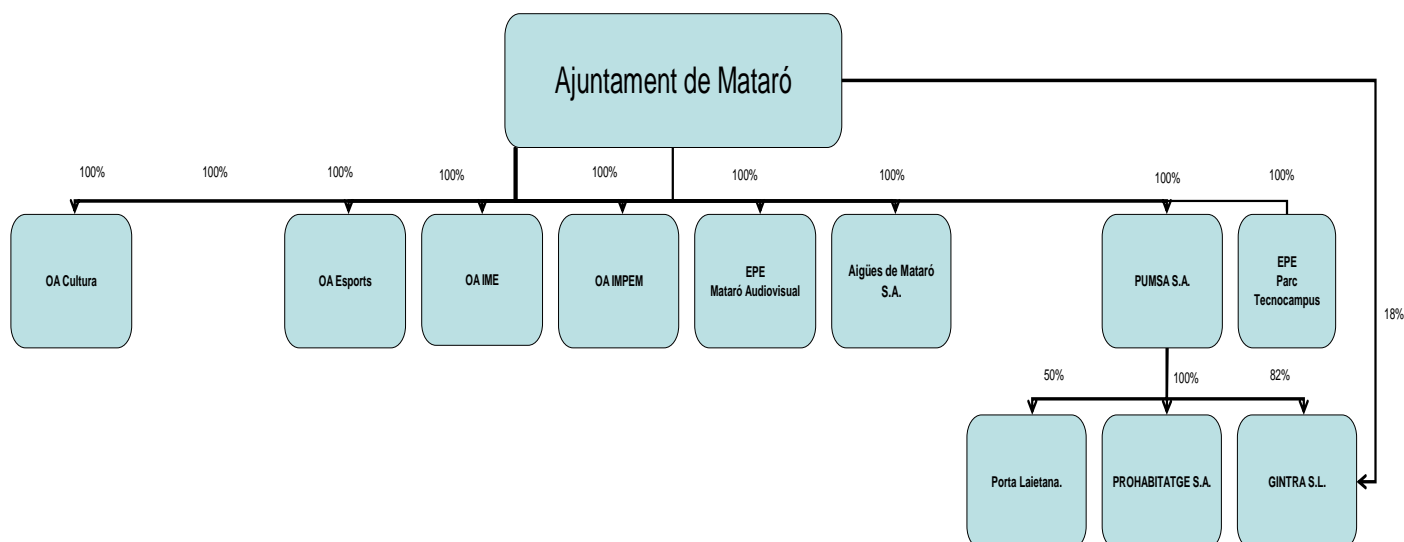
Ajuntament de Mataró

100%

100%

100%

100%

100%

100%

100%

100%

100%

OA Cultura

OA Esports

OA IME

OA IMPEM

EPE
Mataró Audiovisual

Aigües de Mataró
S.A.

PUMSA S.A.

EPE
Parc
Tecnocampus

18%

50%

100%

82%

Porta Laietana.

PROHABITATGE S.A.

GINTRA S.L.